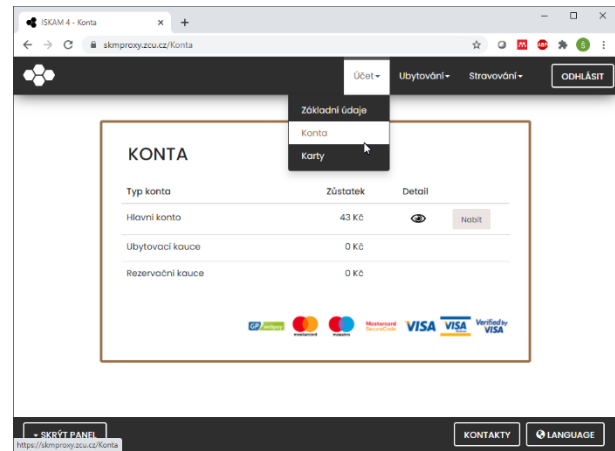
iSKAM 4 - Konta
skmproxy.zcu.cz/Konta

Účet▾ Ubytování▾ Stravování▾ ODHLÁSIT

Základní údaje
Konta
Karty

KONTA

| Typ konta | Zůstatek | Detail | |
|---|---|---|---|
| Hlavní konto | 43 Kč | | Nabít |
| Ubytovací kauce | 0 Kč | | |
| Rezervační kauce | 0 Kč | | |

GP webpay mastercard maestro Mastercard SecureCode VISA VISA Electron Verified by VISA

▾ SKRÝT PANEL
https://skmproxy.zcu.cz/Konta
KONTAKTY LANGUAGE